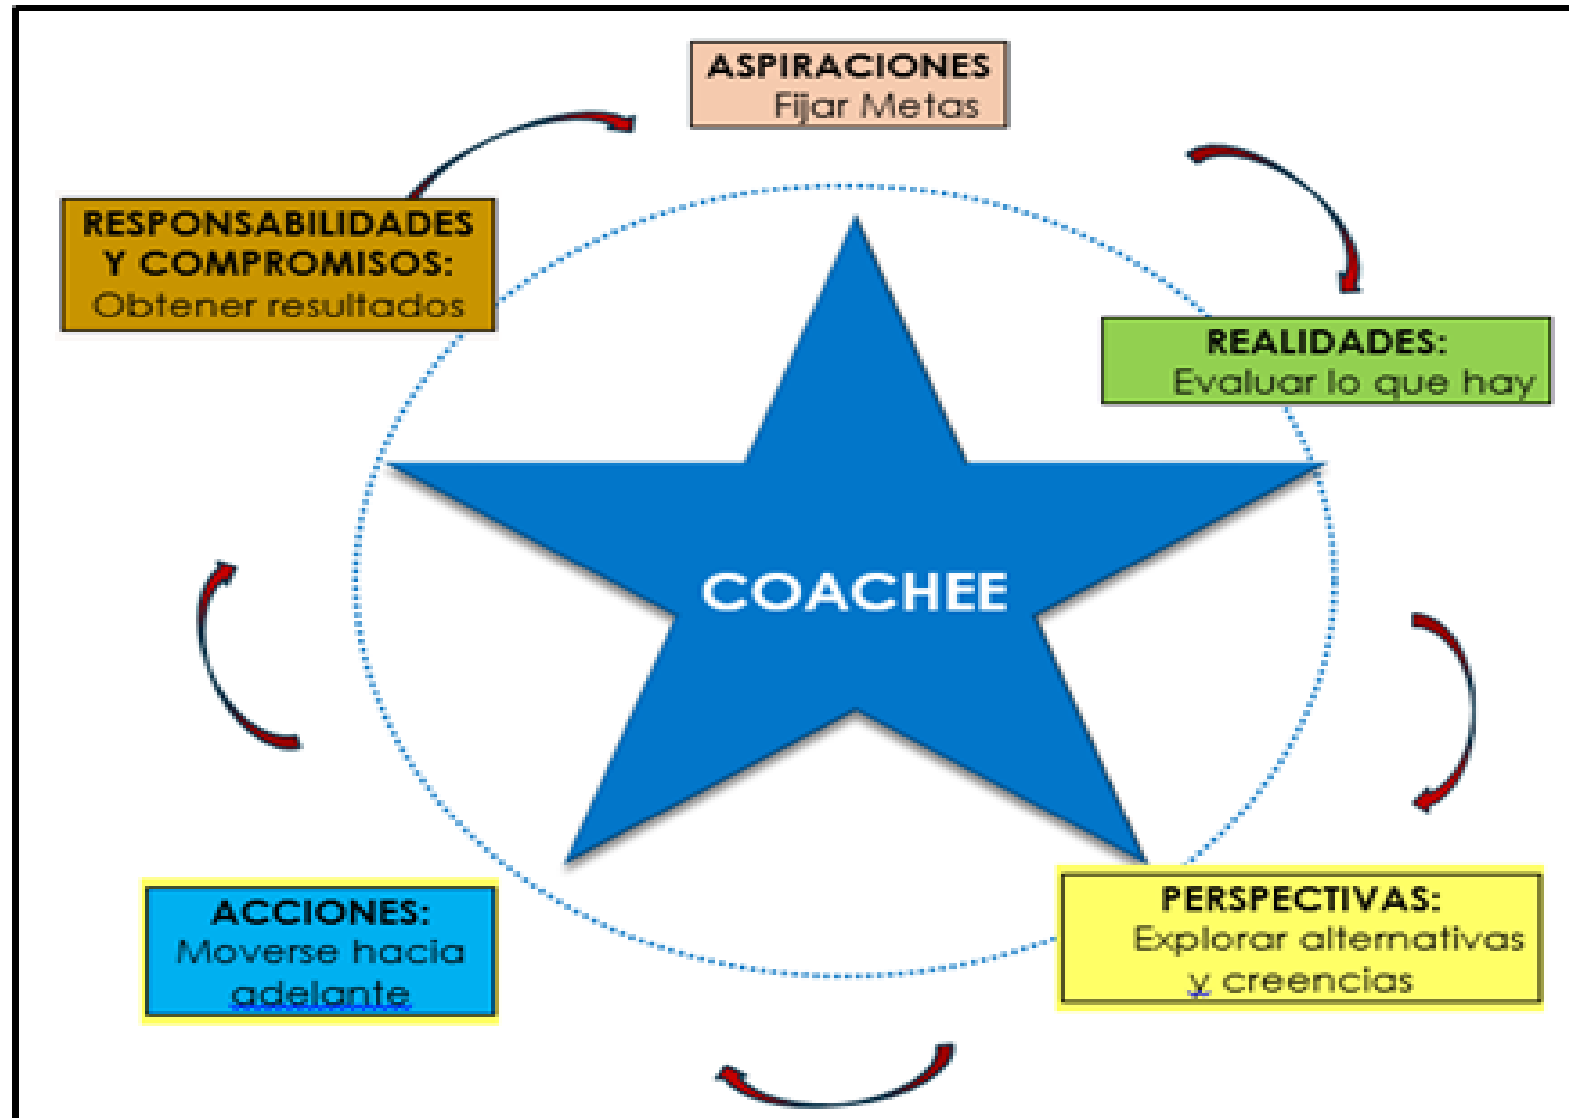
ASPIRACIONES
Fijar Metas

REALIDADES:
Evaluar lo que hay

PERSPECTIVAS:
Explorar alternativas y creencias

ACCIONES:
Moverse hacia adelante

RESPONSABILIDADES Y COMPROMISOS:
Obtener resultados

COACHEE